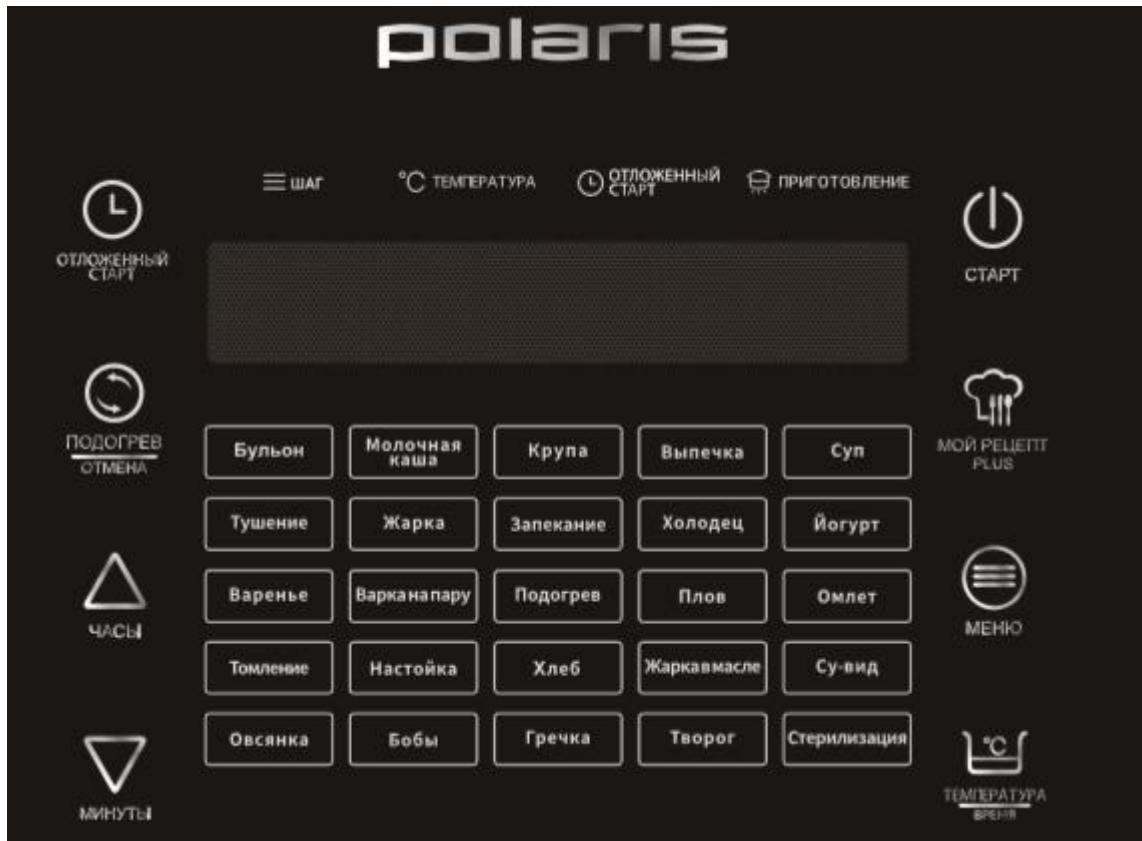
polaris

ШАГ
°C ТЕМПЕРАТУРА
ОТЛОЖЕННЫЙ СТАРТ
ПРИГОТОВЛЕНИЕ

ОТЛОЖЕННЫЙ СТАРТ

СТАРТ

ПОДОГРЕВ
ОТМЕНА

МОЙ РЕЦЕПТ PLUS

| Бульон | Молочная каша | Крупа | Выпечка | Суп |
|---|---|---|---|---|
| Тушение | Жарка | Запекание | Холодец | Йогурт |
| Варенье | Варка на пару | Подогрев | Плов | Омлет |
| Томление | Настойка | Хлеб | Жарка в масле | Су-вид |
| Овсянка | Бобы | Гречка | Творог | Стерилизация |

ЧАСЫ

МЕНЮ

МИНУТЫ

°C
ТЕМПЕРАТУРА
ВРЕМЯ